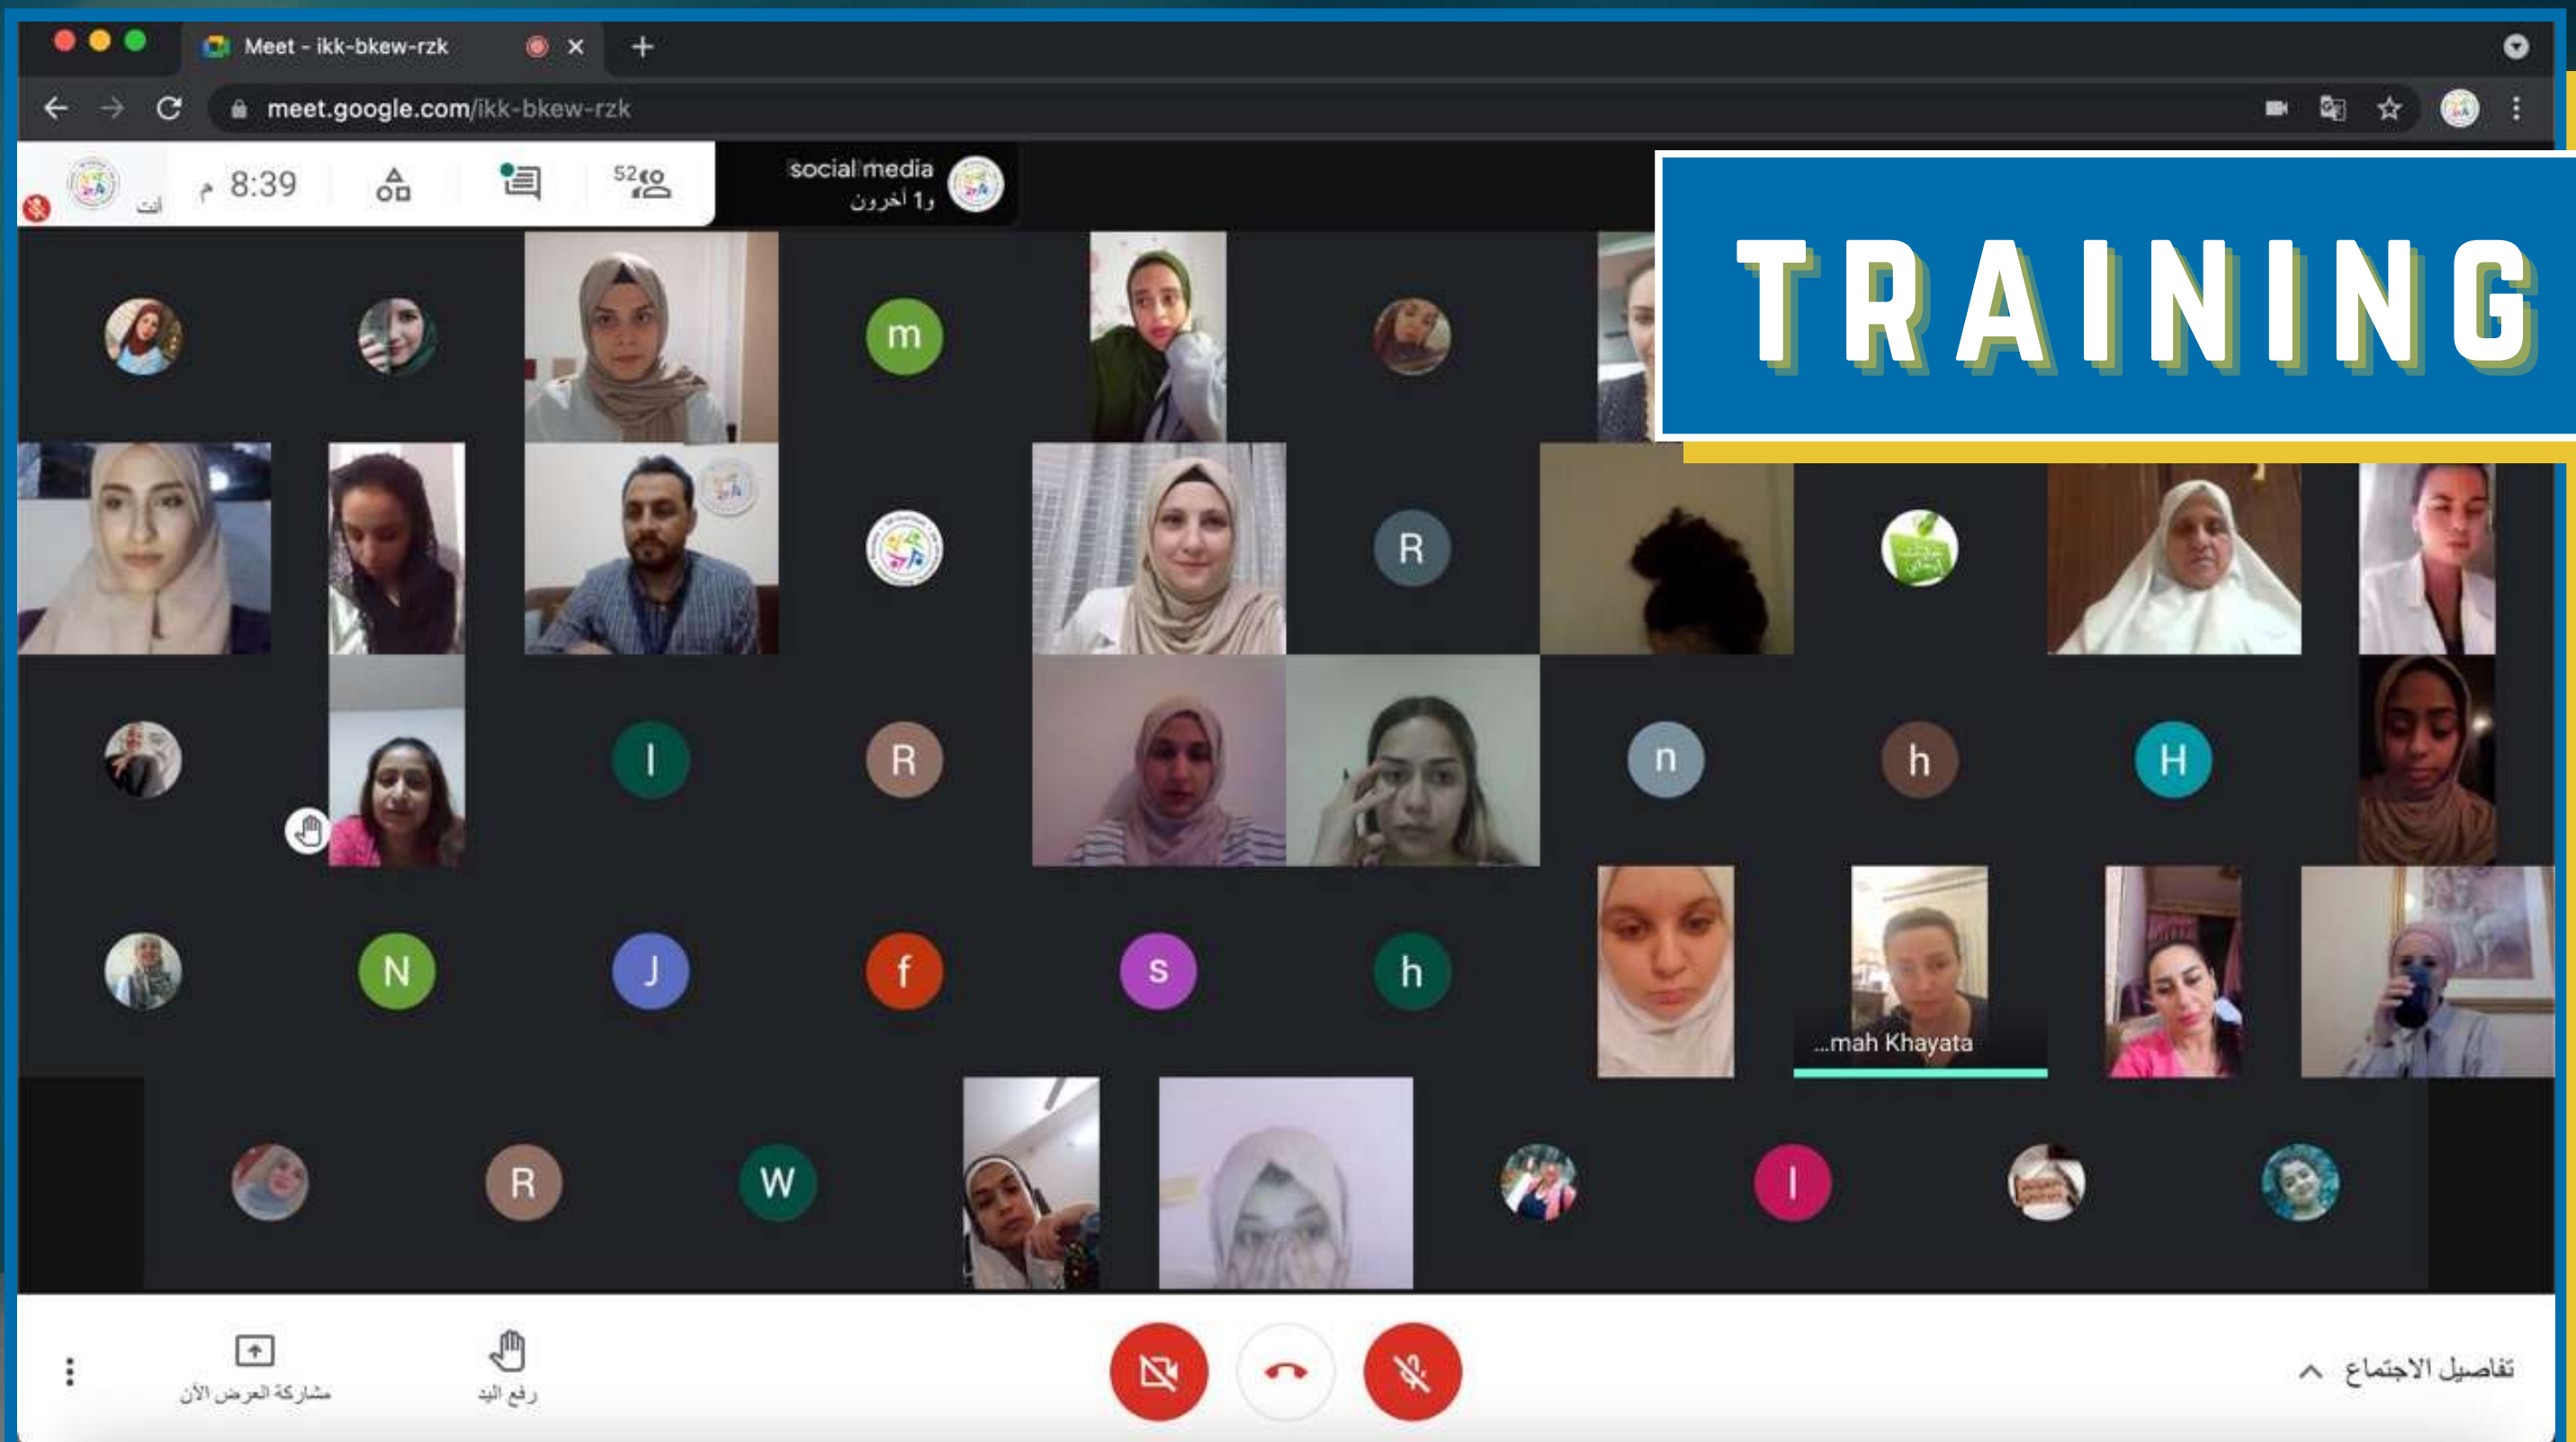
Meet - ikk-bkew-rzk

meet.google.com/ikk-bkew-rzk

أنت

8:39 م

52

social media
و1 آخرون

TRAINING

m

R

I

R

n

h

H

N

J

f

s

h

...mah Khayata

R

W

I

مشاركة العرض الآن

رفع اليد

تفاصيل الاجتماع